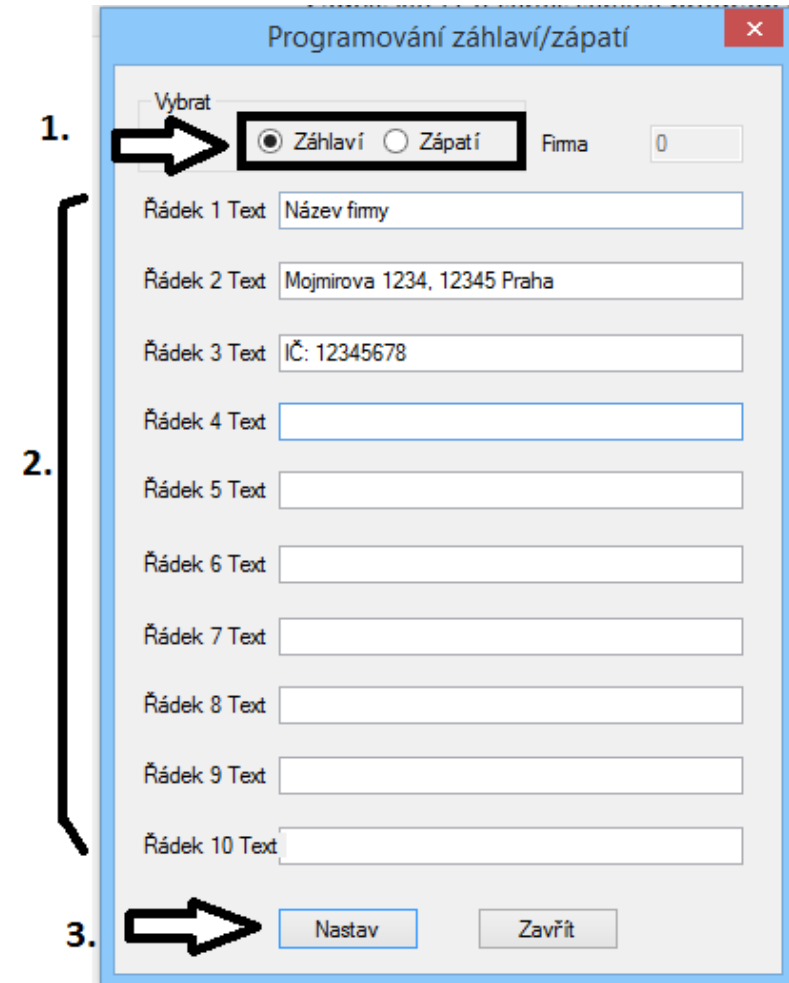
Programování záhlaví/zápatí

×

Vybrat

1.

Záhlaví Zápatí

Firma 0

2.

Řádek 1 Text Název firmy

Řádek 2 Text Mojmirova 1234, 12345 Praha

Řádek 3 Text IČ: 12345678

Řádek 4 Text

Řádek 5 Text

Řádek 6 Text

Řádek 7 Text

Řádek 8 Text

Řádek 9 Text

Řádek 10 Text

3.

Nastav

Zavřít